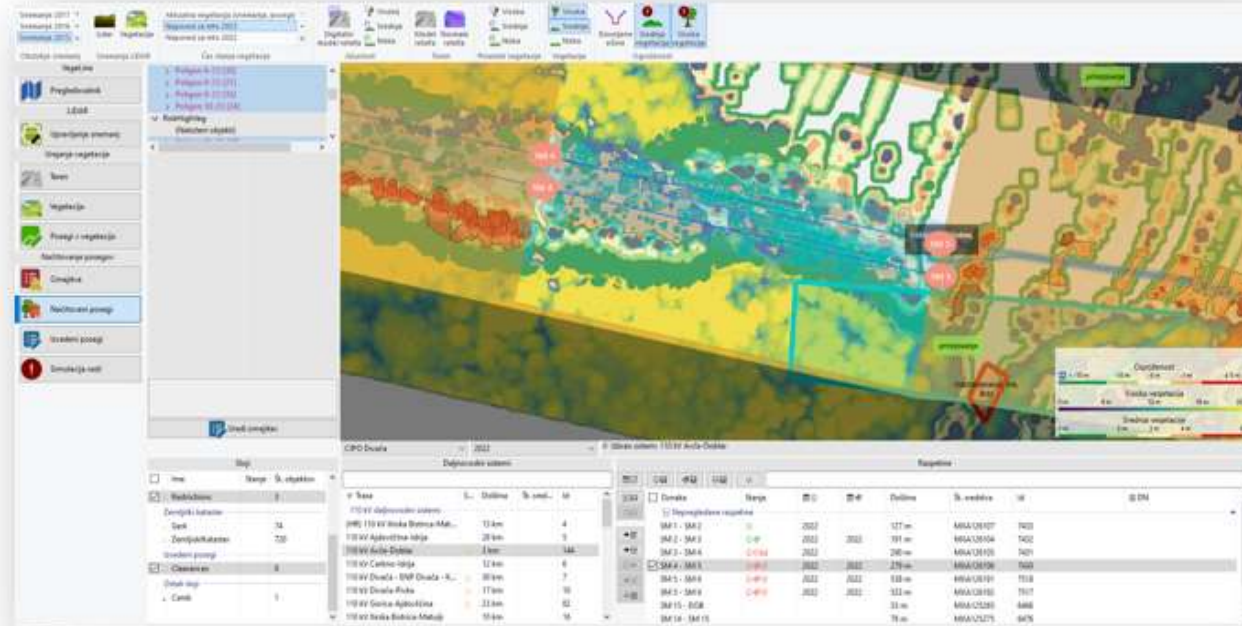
Snemanje 2017
Snemanje 2016
Snemanje 2015
Lidar
Vegetacija
Aktualna vegetacija (snemanje, posegi)
Napoved za leto 2022
Napoved za leto 2022
Digitalni model reliefa
Visoka
Srednja
Nizka
Model reliefa
Rezinasti reliefa
Visoka
Srednja
Nizka
Visoka
Srednja
Nizka
Izvzetje
Srednja vegetacija
Visoka vegetacija
Obdobje snemanj
Snemanje LIDAR
Čas stanja vegetacije
Vegetacija
Pregledovalnik
LIDAR
Upravljanje snemanj
Urejanje vegetacije
Teren
Vegetacija
Posegi v vegetacijo
Načrtovanje posegov
Območja
Načrtovani posegi
Izvedeni posegi
Simulacija nesreč
Polygon
Polygon
Polygon
Polygon
Rastlinjak
(Neizbran objekt)
Uredi območje
SM 4
SM 5
SM 3
SM 5
prepovedano
prepovedano
Oddaljenost
Visoka vegetacija
Srednja vegetacija
Sloji
Ime
Stanje
Št. objektov
Restrictions
Zemljiški kataster
Senk
74
Zemljiški kataster
720
Izvedeni posegi
Clearances
Ostali sloji
Cemk
1
CIPO Divača
2022
Daljnovodni sistemi
Trasa
Dolžina
Št. omel.
Id
110 kV daljnovodni sistemi
(HR) 110 kV Ilirska Bistrica-Mat...
13 km
4
110 kV Ajdovščina-Idrija
28 km
5
110 kV Avče-Doblar
3 km
144
110 kV Cerkno-Idrija
12 km
6
110 kV Divača - BNP Divača - K...
30 km
7
110 kV Divača-Pivka
17 km
10
110 kV Gorica-Ajdovščina
23 km
82
110 kV Ilirska Bistrica-Matulji
10 km
16
Izbrani sistem: 110 kV Avče-Doblar
Razpetine
Označa
Stanje
Dolžina
Št. sredstva
Id
Nepregledane razpetine
SM 1 - SM 2
2022
127 m
MAA126107
7403
SM 2 - SM 3
2022
2022
191 m
MAA126104
7402
SM 3 - SM 4
2022
290 m
MAA126103
7401
SM 4 - SM 5
2022
2022
279 m
MAA126106
7400
SM 5 - SM 6
2022
538 m
MAA126101
7518
SM 5 - SM 6
2022
2022
522 m
MAA126102
7517
SM 15 - BIGB
53 m
MAA125283
6466
SM 14 - SM 15
78 m
MAA125275
6476